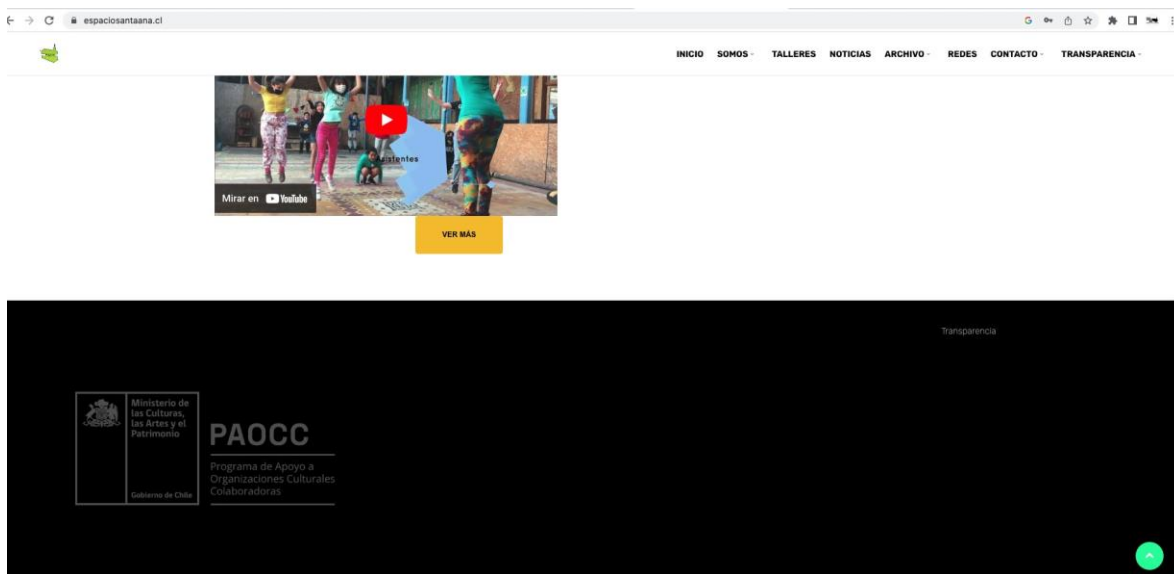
espaciosantaana.cl

INICIO SOMOS TALLERES NOTICIAS ARCHIVO REDES CONTACTO TRANSPARENCIA

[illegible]stentes

Mirar en YouTube

VER MÁS

Transparencia

Ministerio de las Culturas, las Artes y el Patrimonio

Gobierno de Chile

PAOCC

Programa de Apoyo a Organizaciones Culturales Colaboradoras